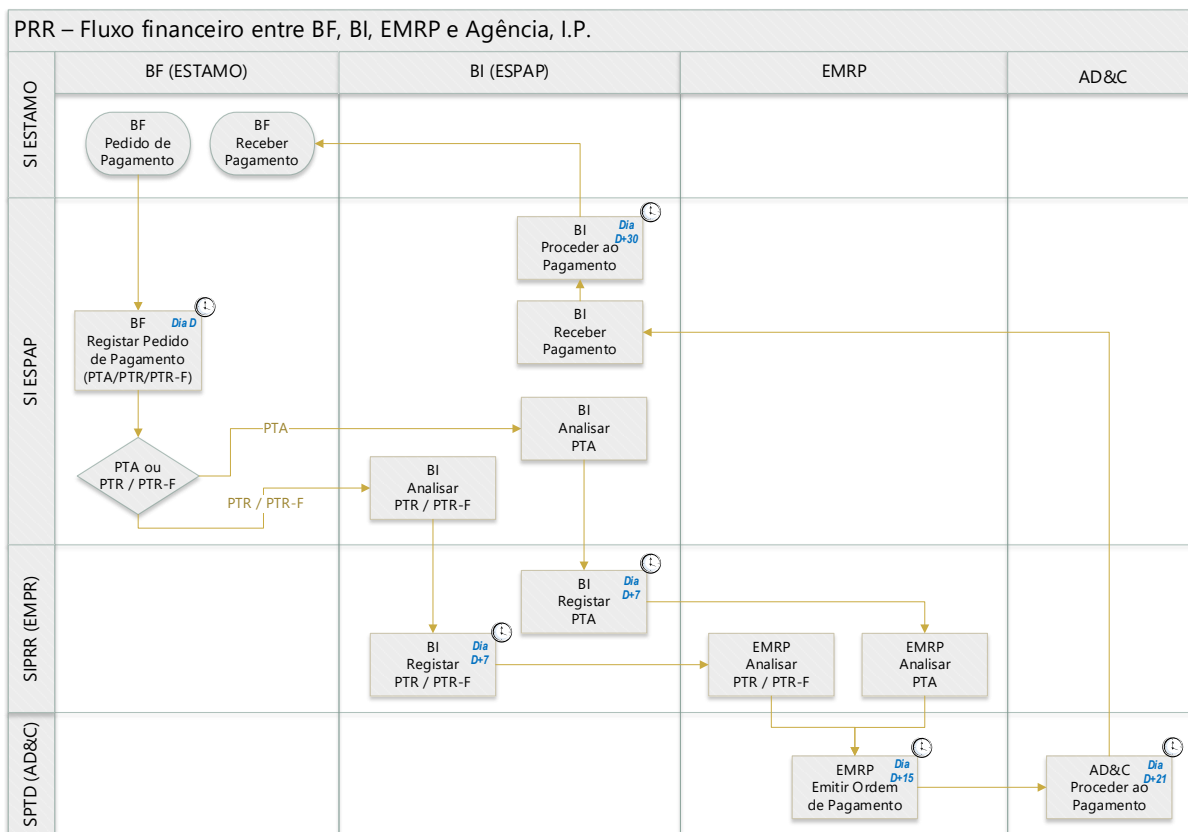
PRR – Fluxo financeiro entre BF, BI, EMRP e Agência, I.P.

BF (ESTAMO)

BI (ESPAP)

EMRP

AD&C

SI ESTAMO

BF Pedido de Pagamento

BF Receber Pagamento

SI ESPAP

BI Proceder ao Pagamento

Dia D+30

BI Receber Pagamento

BF Registar Pedido de Pagamento (PTA/PTR/PTR-F)

Dia D

PTA

BI Analisar PTA

PTA ou PTR / PTR-F

PTR / PTR-F

BI Analisar PTR / PTR-F

SIPRR (EMPR)

BI Registar PTA

Dia D+7

BI Registar PTR / PTR-F

Dia D+7

EMRP Analisar PTR / PTR-F

EMRP Analisar PTA

SPTD (AD&C)

EMRP Emitir Ordem de Pagamento

Dia D+15

AD&C Proceder ao Pagamento

Dia D+21